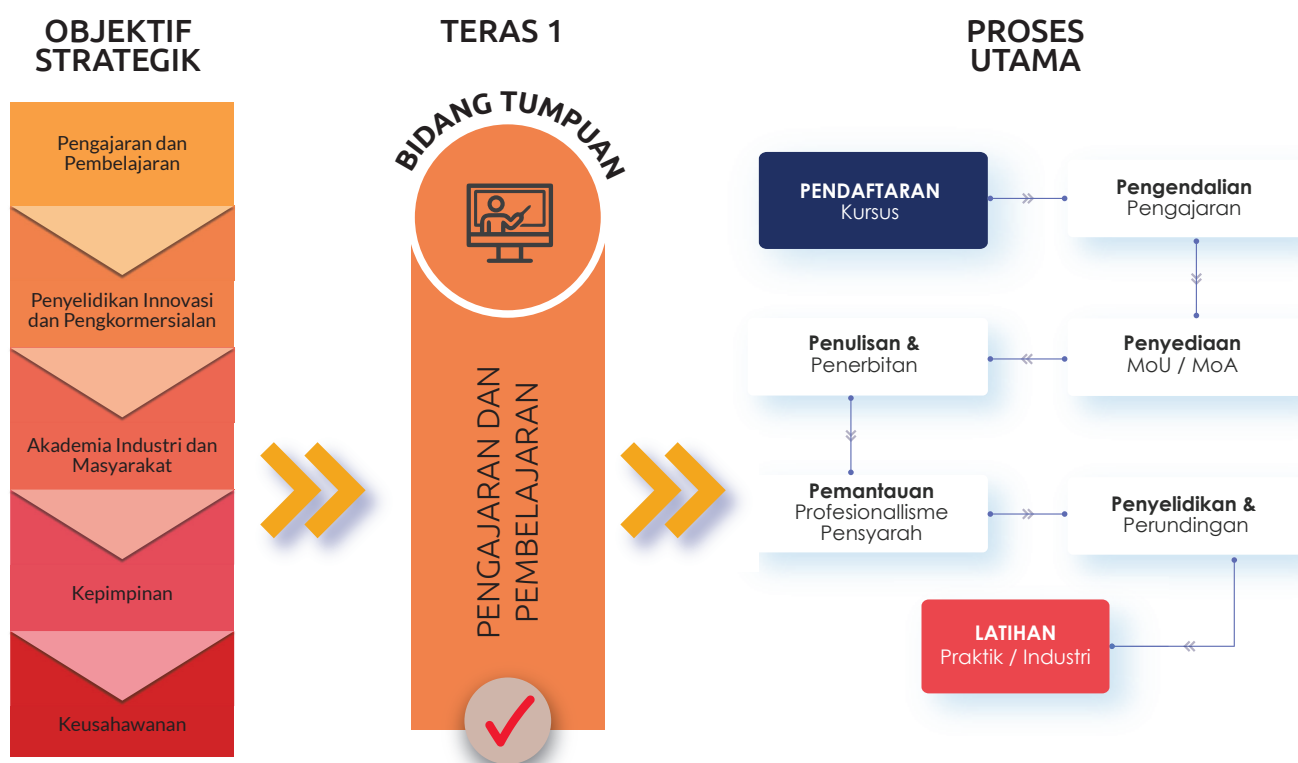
OBJEKTIF STRATEGIK

Pengajaran dan Pembelajaran

Penyelidikan Innovasi dan Pengkormersialan

Akademia Industri dan Masyarakat

Kepimpinan

Keusahawanan

TERAS 1

BIDANG TUMPUAN

PENGAJARAN DAN PEMBELAJARAN

PROSES UTAMA

PENDAFTARAN
Kursus

Pengendalian
Pengajaran

Penyediaan
MoU / MoA

Penulisan &
Penerbitan

Pemantauan
Profesionallisme
Pensyarah

Penyelidikan &
Perundingan

LATIHAN
Praktik / Industri